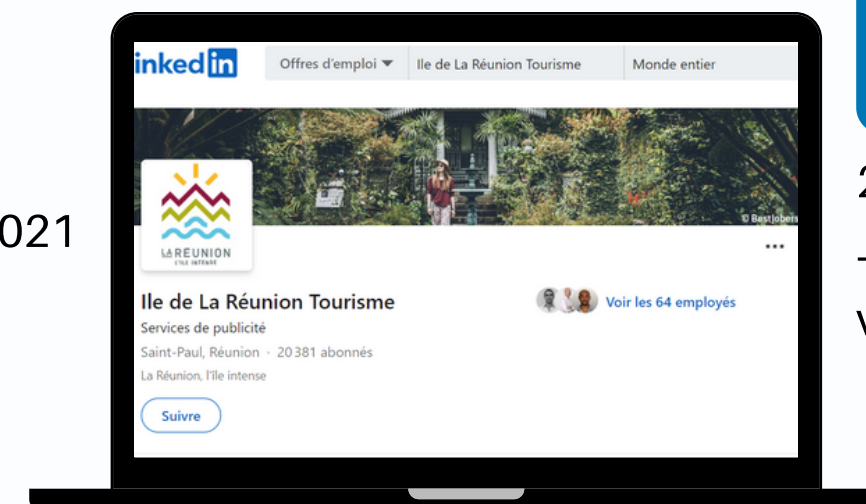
021

inkedin Offres d'emploi Ile de La Réunion Tourisme Monde entier

© BestJobers

LA RÉUNION
L'ÎLE INTENSE

...

Ile de La Réunion Tourisme

Voir les 64 employés

Services de publicité

Saint-Paul, Réunion · 20 381 abonnés

La Réunion, l'île intense

Suivre

2

T

V